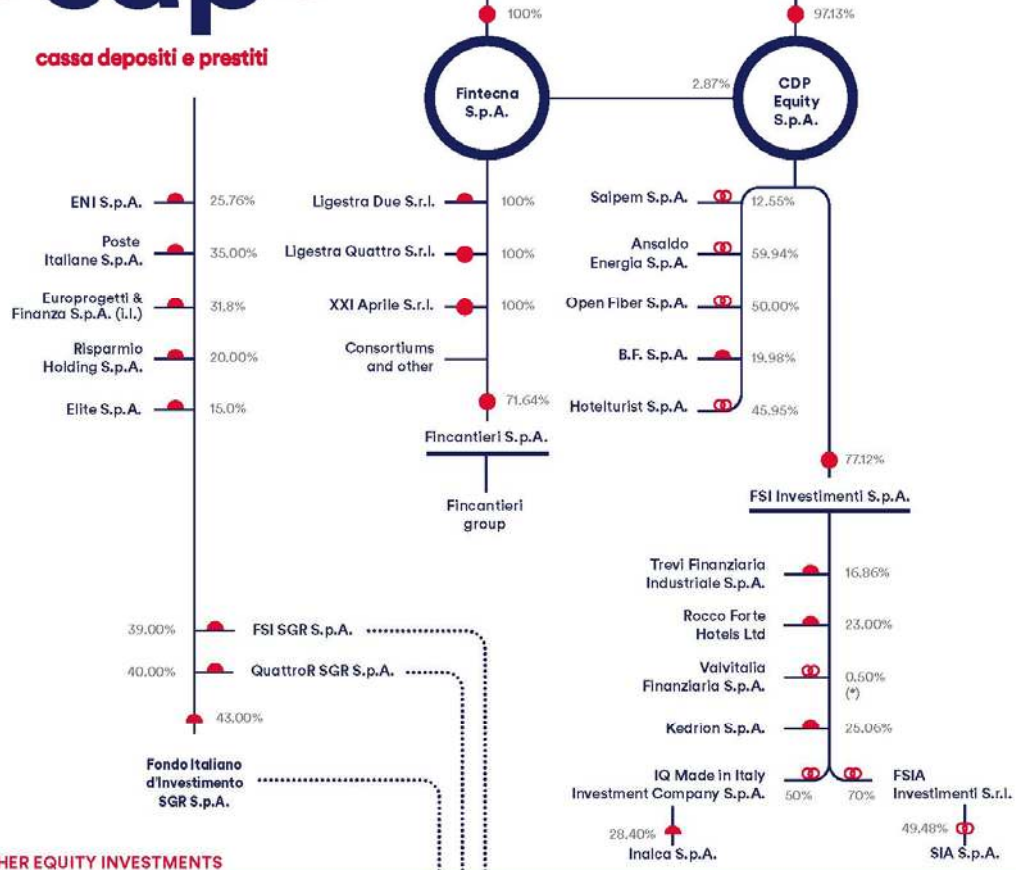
cassa depositi e prestiti

100%

97.13%

Fintecna S.p.A.

2.87%

CDP Equity S.p.A.

ENI S.p.A. 25.76%

Poste Italiane S.p.A. 35.00%

Europrogetti & Finanza S.p.A. (i.l.) 31.8%

Risparmio Holding S.p.A. 20.00%

Elite S.p.A. 15.0%

Ligestra Due S.r.l. 100%

Ligestra Quattro S.r.l. 100%

XXI Aprile S.r.l. 100%

Consortiums and other

71.64%

Fincantieri S.p.A.

Fincantieri group

Saipem S.p.A. 12.55%

Ansaldo Energia S.p.A. 59.94%

Open Fiber S.p.A. 50.00%

B.F. S.p.A. 19.98%

Hotelturist S.p.A. 45.95%

77.12%

FSI Investimenti S.p.A.

Trevi Finanziaria Industriale S.p.A. 16.86%

Rocco Forte Hotels Ltd 23.00%

Valvitalia Finanziaria S.p.A. 0.50% (*)

Kedrion S.p.A. 25.06%

IQ Made in Italy Investment Company S.p.A. 50%

70% FSIA Investimenti S.r.l.

28.40% Inalca S.p.A.

49.48% SIA S.p.A.

39.00% FSI SGR S.p.A.

40.00% QuattroR SGR S.p.A.

43.00%

Fondo Italiano d'Investimento SGR S.p.A.

HER EQUITY INVESTMENTS